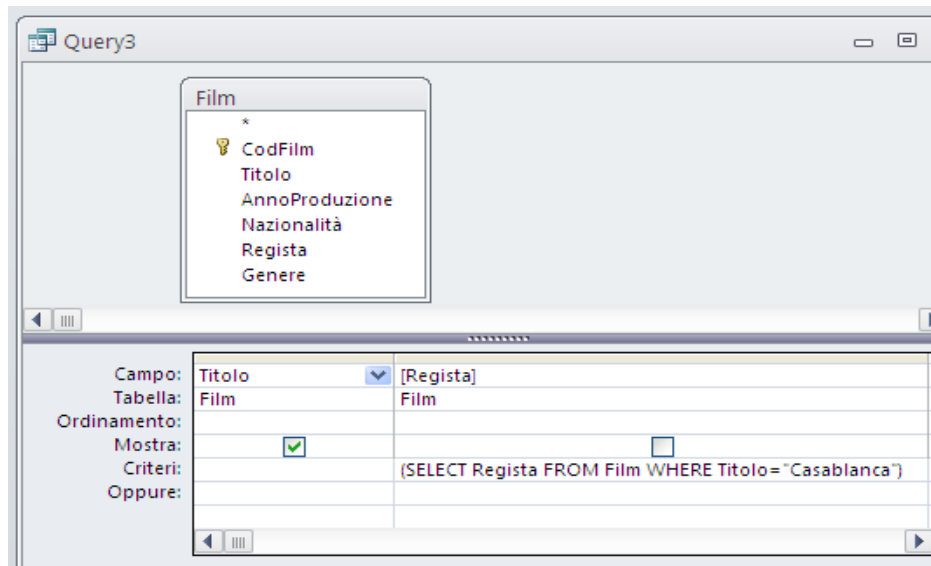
Query3

Film
*
CodFilm
Titolo
AnnoProduzione
Nazionalità
Regista
Genere

| | | |
|---|---|---|
| Campo: | Titolo | [Regista] |
| Tabella: | Film | Film |
| Ordinamento: | | |
| Mostra: | ☑ | ☐ |
| Criteri: | | (SELECT Regista FROM Film WHERE Titolo="Casablanca") |
| Oppure: | | |